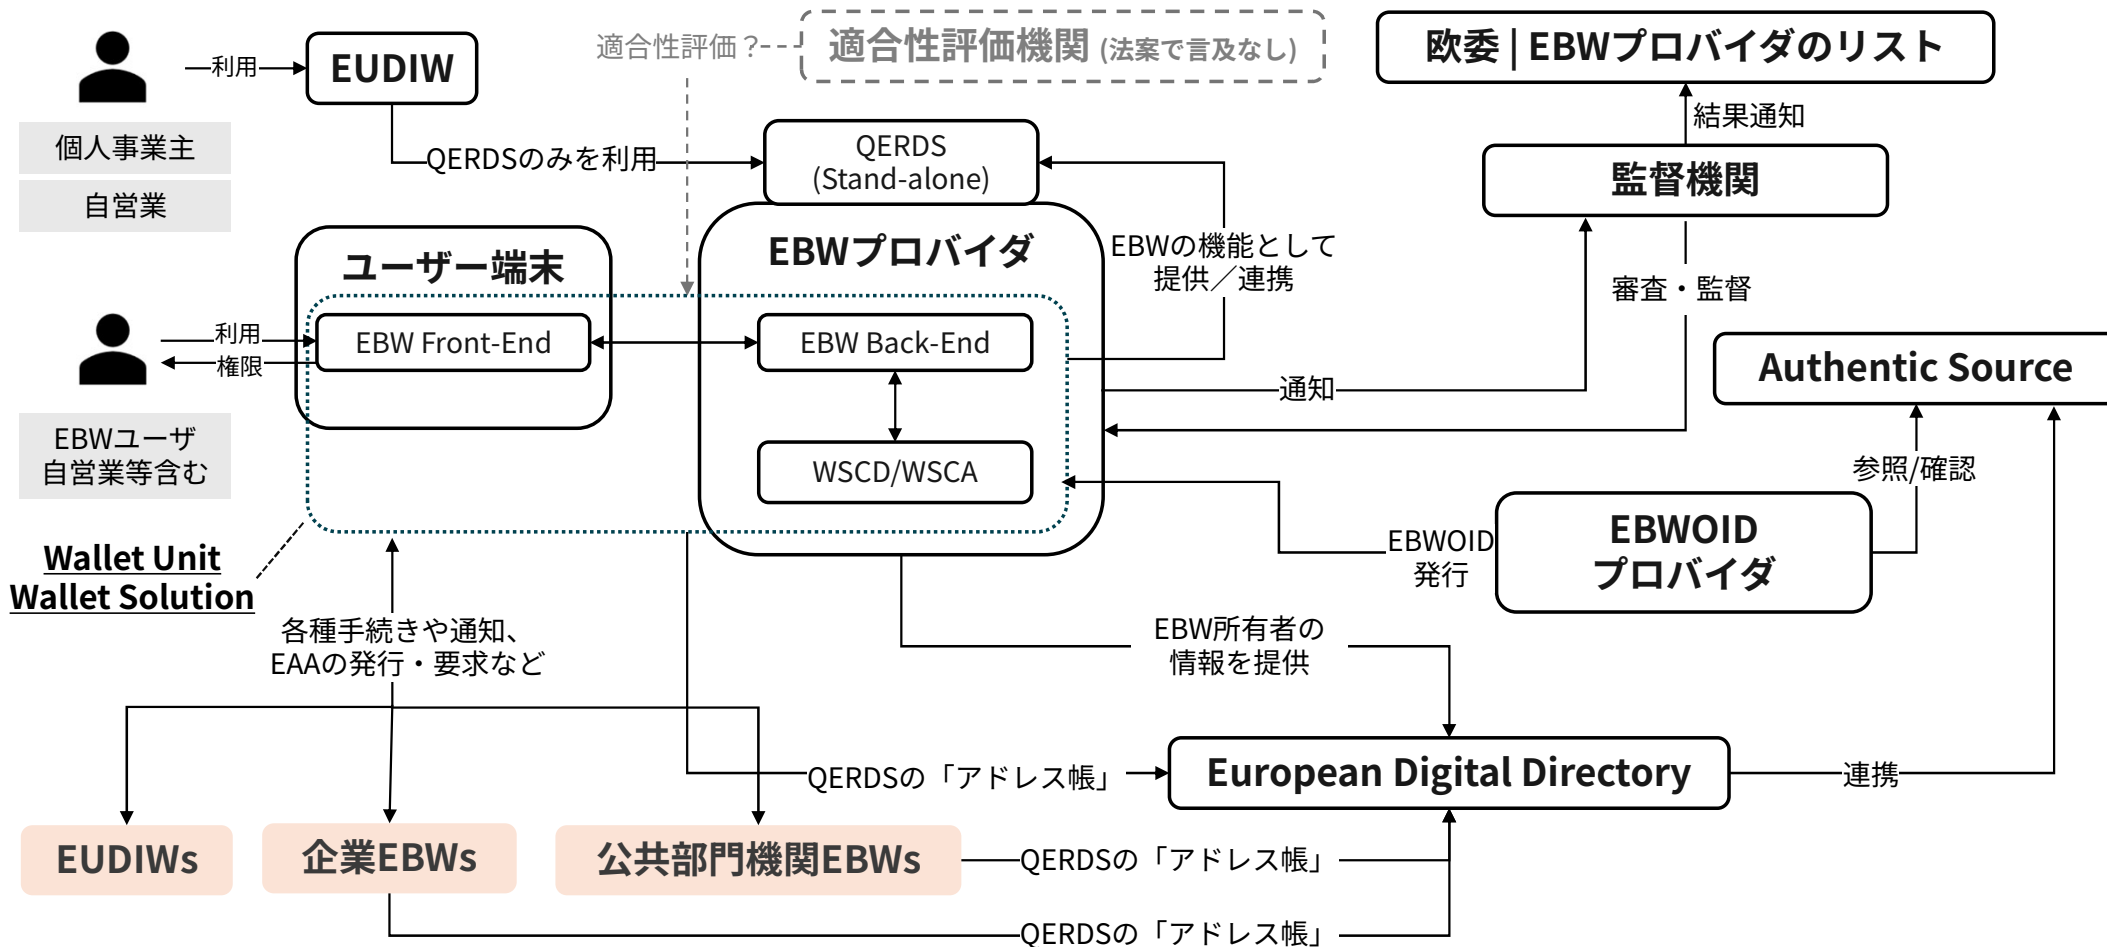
利用

EUDIW

個人事業主

自営業

適合性評価？

適合性評価機関 (法案で言及なし)

欧委 | EBWプロバイダのリスト

結果通知

QERDSのみを利用

QERDS (Stand-alone)

監督機関

ユーザー端末

EBWプロバイダ

EBWの機能として提供／連携

審査・監督

利用

権限

EBW Front-End

EBW Back-End

通知

Authentic Source

EBWユーザ 自営業等含む

WSCD/WSCA

参照/確認

EBWOID発行

EBWOID プロバイダ

Wallet Unit

Wallet Solution

各種手続きや通知、EAAの発行・要求など

EBW所有者の情報を提供

QERDSの「アドレス帳」

European Digital Directory

連携

EUDIWs

企業EBWs

公共部門機関EBWs

QERDSの「アドレス帳」

QERDSの「アドレス帳」